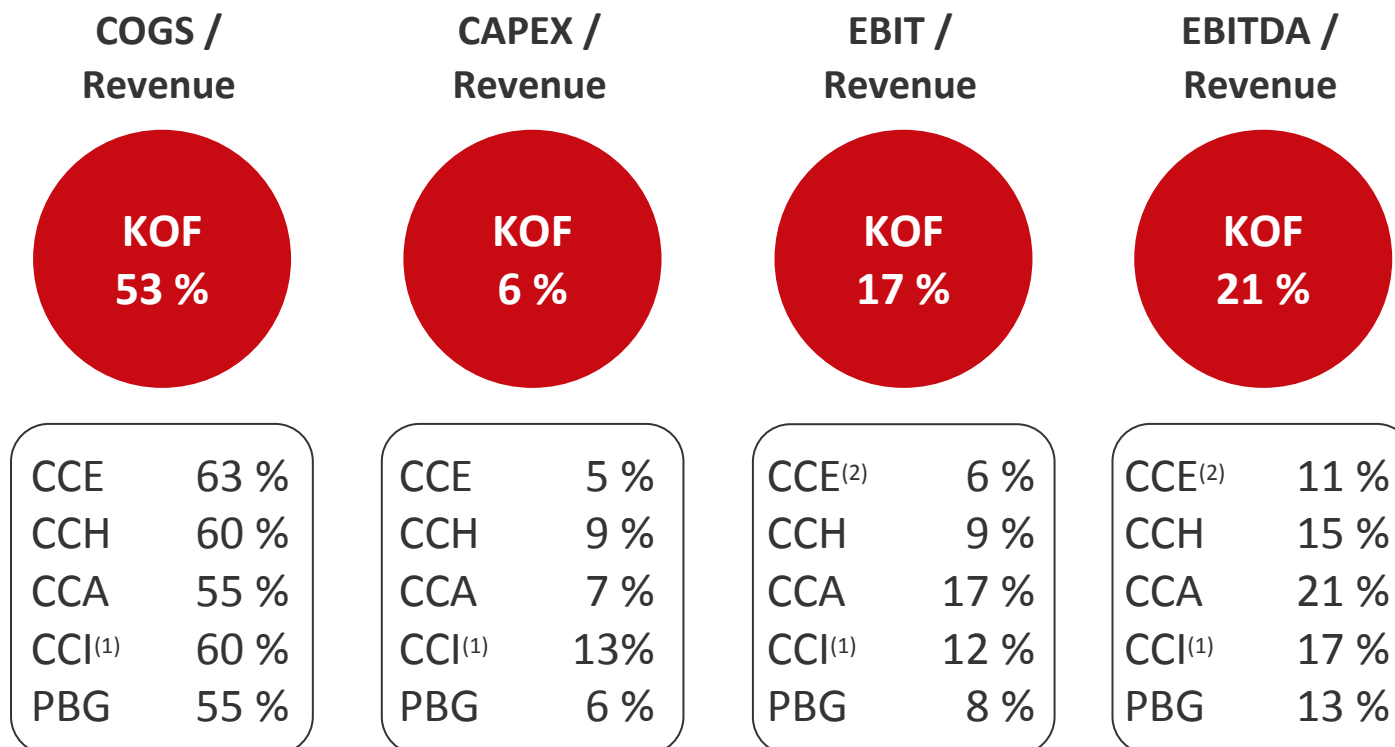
COGS / Revenue

KOF
53 %

| | |
|---|---|
| CCE | 63 % |
| CCH | 60 % |
| CCA | 55 % |
| CCI$^{(1)}$ | 60 % |
| PBG | 55 % |

CAPEX / Revenue

KOF
6 %

| | |
|---|---|
| CCE | 5 % |
| CCH | 9 % |
| CCA | 7 % |
| CCI$^{(1)}$ | 13% |
| PBG | 6 % |

EBIT / Revenue

KOF
17 %

| | |
|---|---|
| CCE$^{(2)}$ | 6 % |
| CCH | 9 % |
| CCA | 17 % |
| CCI$^{(1)}$ | 12 % |
| PBG | 8 % |

EBITDA / Revenue

KOF
21 %

| | |
|---|---|
| CCE$^{(2)}$ | 11 % |
| CCH | 15 % |
| CCA | 21 % |
| CCI$^{(1)}$ | 17 % |
| PBG | 13 % |